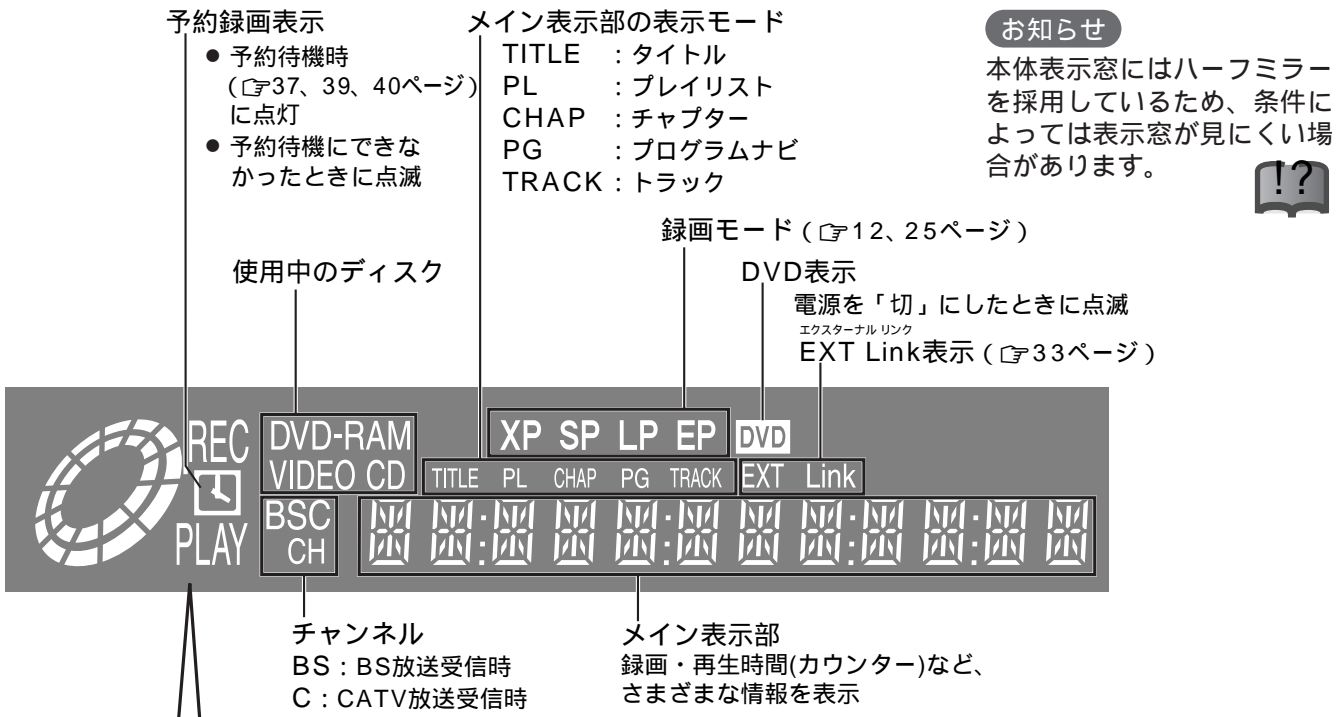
予約録画表示
● 予約待機時（☞37、39、40ページ）に点灯
● 予約待機にできなかったときに点滅

メイン表示部の表示モード
TITLE ：タイトル
PL ：プレイリスト
CHAP ：チャプター
PG ：プログラムナビ
TRACK：トラック

お知らせ
本体表示窓にはハーフミラーを採用しているため、条件によっては表示窓が見にくい場合があります。

!?

録画モード（☞12、25ページ）

使用中のディスク

DVD表示
電源を「切」にしたときに点滅

エクスターナル リンク
EXT Link表示（☞33ページ）

REC
PLAY
DVD-RAM
VIDEO CD
XP SP LP EP
DVD
TITLE PL CHAP PG TRACK
EXT Link
BSC
CH

チャンネル
BS：BS放送受信時
C：CATV放送受信時

メイン表示部
録画・再生時間(カウンター)など、さまざまな情報を表示